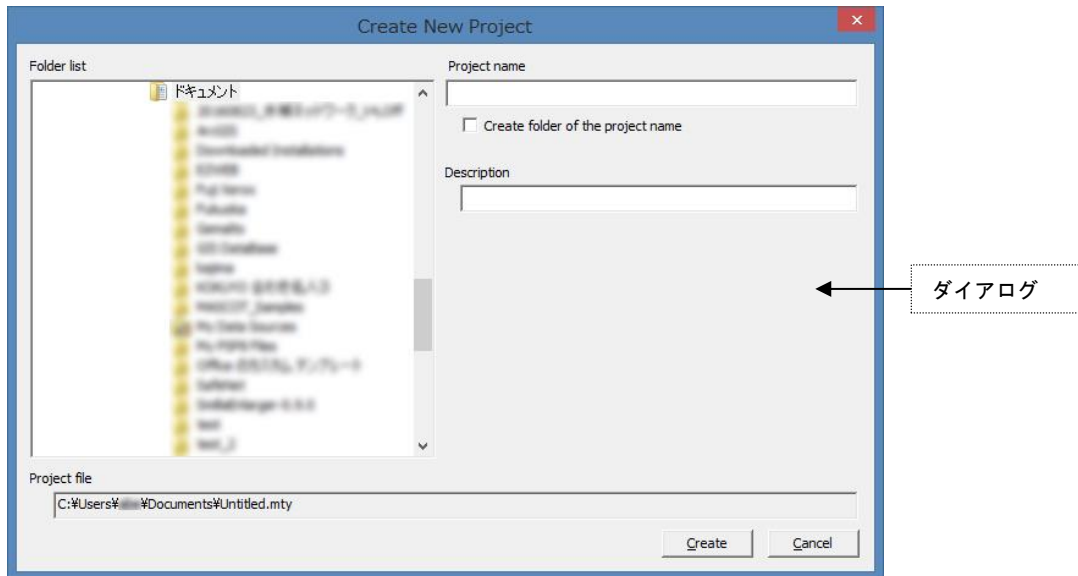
Create New Project

Folder list

ドキュメント

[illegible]

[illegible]

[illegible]

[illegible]

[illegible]

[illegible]

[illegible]

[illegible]

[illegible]

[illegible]

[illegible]

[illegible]

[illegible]

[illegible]

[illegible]

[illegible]

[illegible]

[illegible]

Project name

Create folder of the project name

Description

ダイアログ

Project file

C:¥Users¥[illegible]¥Documents¥Untitled.mty

Create

Cancel